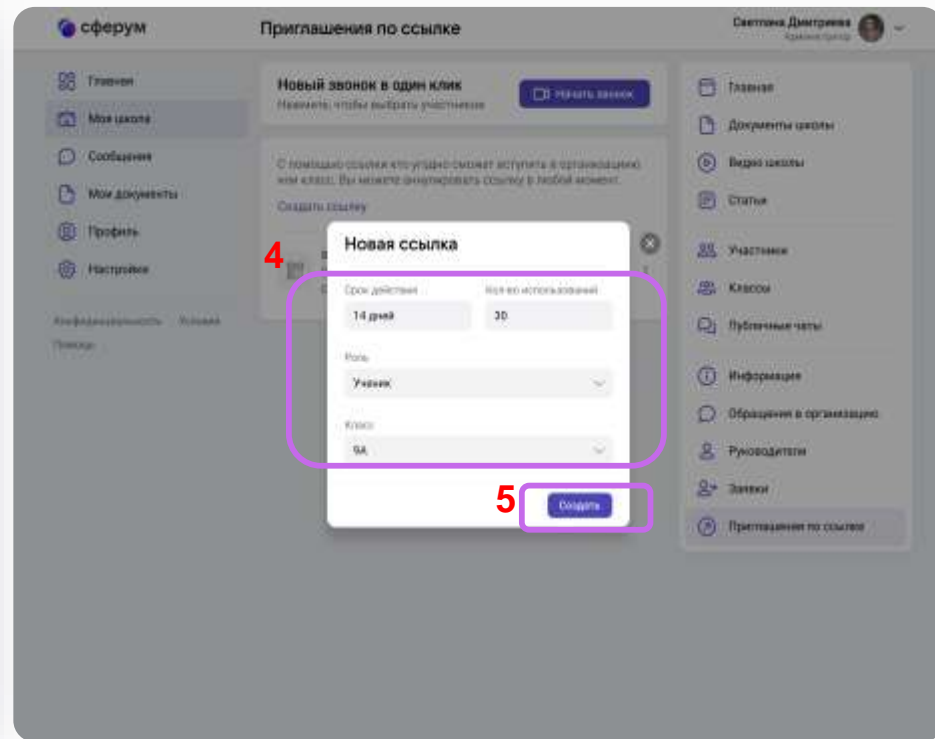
сферум

Приглашения по ссылке

Светлана Дмитриева
Администратор

Главная
Моя школа
Сообщения
Мои документы
Профиль
Настройки

Конфиденциальность Условия
Помощь

Новый звонок в один клик
Нажмите, чтобы выбрать участников

Начать звонок

С помощью ссылки кто-угодно сможет вступить в организацию или класс. Вы можете аннулировать ссылку в любой момент.
Создать ссылку

4

Новая ссылка

Срок действия
14 дней

Кол-во использований
30

Роль
Ученик

Класс
9А

5

Создать

Главная
Документы школы
Видео школы
Статьи
Участники
Классы
Публичные чаты
Информация
Обращения в организацию
Руководители
Заявки
Приглашения по ссылке